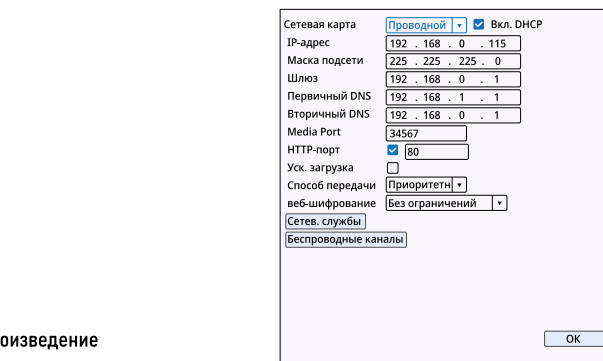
Сетевая карта Проводной Вкл. DHCP
IP-адрес 192 . 168 . 0 . 115
Маска подсети 225 . 225 . 225 . 0
Шлюз 192 . 168 . 0 . 1
Первичный DNS 192 . 168 . 1 . 1
Вторичный DNS 192 . 168 . 0 . 1
Media Port 34567
HTTP-порт 80
Уск. загрузка
Способ передачи Приоритетн
веб-шифрование Без ограничений
Сетев. службы
Беспроводные каналы
оизведение
OK